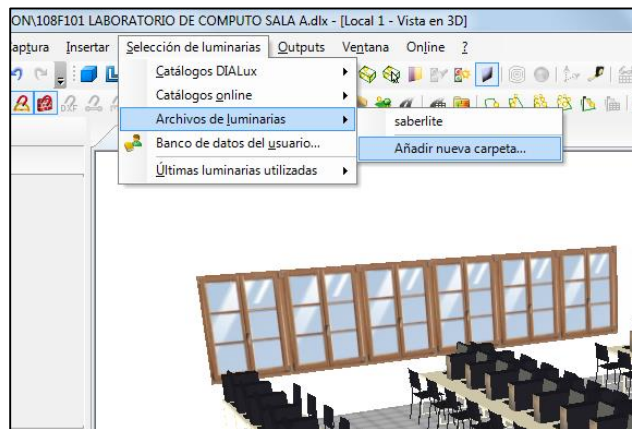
ON\108F101 LABORATORIO DE COMPUTO SALA A.dlx - [Local 1 - Vista en 3D]

aptura Insertar Selección de luminarias Outputs Ventana Online ?

Catálogos DIALux
Catálogos online
Archivos de luminarias
Banco de datos del usuario...
Últimas luminarias utilizadas

saberlite
Añadir nueva carpeta...